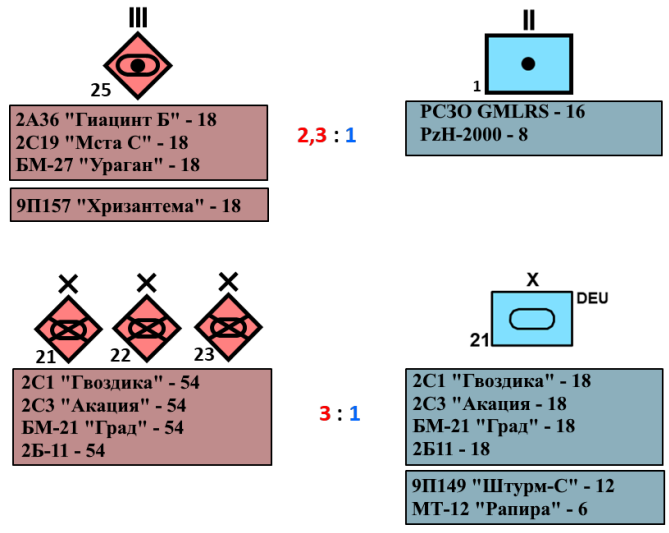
III

25

2А36 "Гиацинт Б" - 18
2С19 "Мста С" - 18
БМ-27 "Ураган" - 18

9П157 "Хризантема" - 18

2,3 : 1

II

1

РСЗО GMLRS - 16
PzH-2000 - 8

X X X

21 22 23

2С1 "Гвоздика" - 54
2С3 "Акация" - 54
БМ-21 "Град" - 54
2Б-11 - 54

3 : 1

X
DEU

21

2С1 "Гвоздика" - 18
2С3 "Акация - 18
БМ-21 "Град" - 18
2Б11 - 18

9П149 "Штурм-С" - 12
МТ-12 "Рапира" - 6